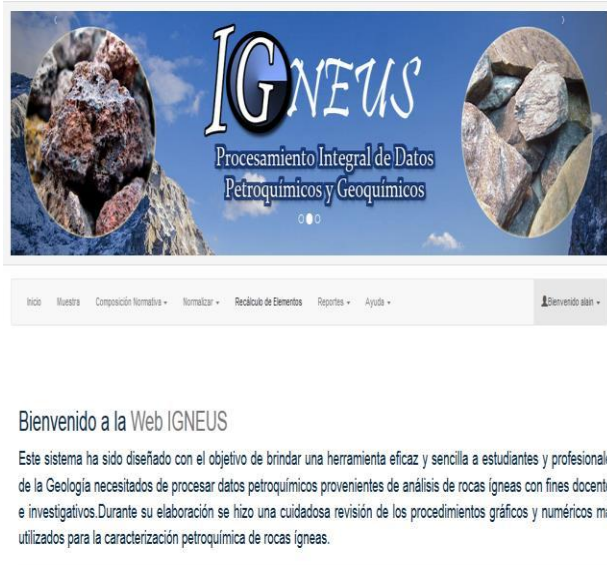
IGNEUS
Procesamiento Integral de Datos Petroquímicos y Geoquímicos

Inicio Muestra Composición Normativa ▾ Normalizar ▾ Recálculo de Elementos Reportes ▾ Ayuda ▾ Bienvenido alain ▾

Bienvenido a la Web IGNEUS

Este sistema ha sido diseñado con el objetivo de brindar una herramienta eficaz y sencilla a estudiantes y profesional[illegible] de la Geología necesitados de procesar datos petroquímicos provenientes de análisis de rocas ígneas con fines docent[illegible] e investigativos.Durante su elaboración se hizo una cuidadosa revisión de los procedimientos gráficos y numéricos m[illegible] utilizados para la caracterización petroquímica de rocas ígneas.